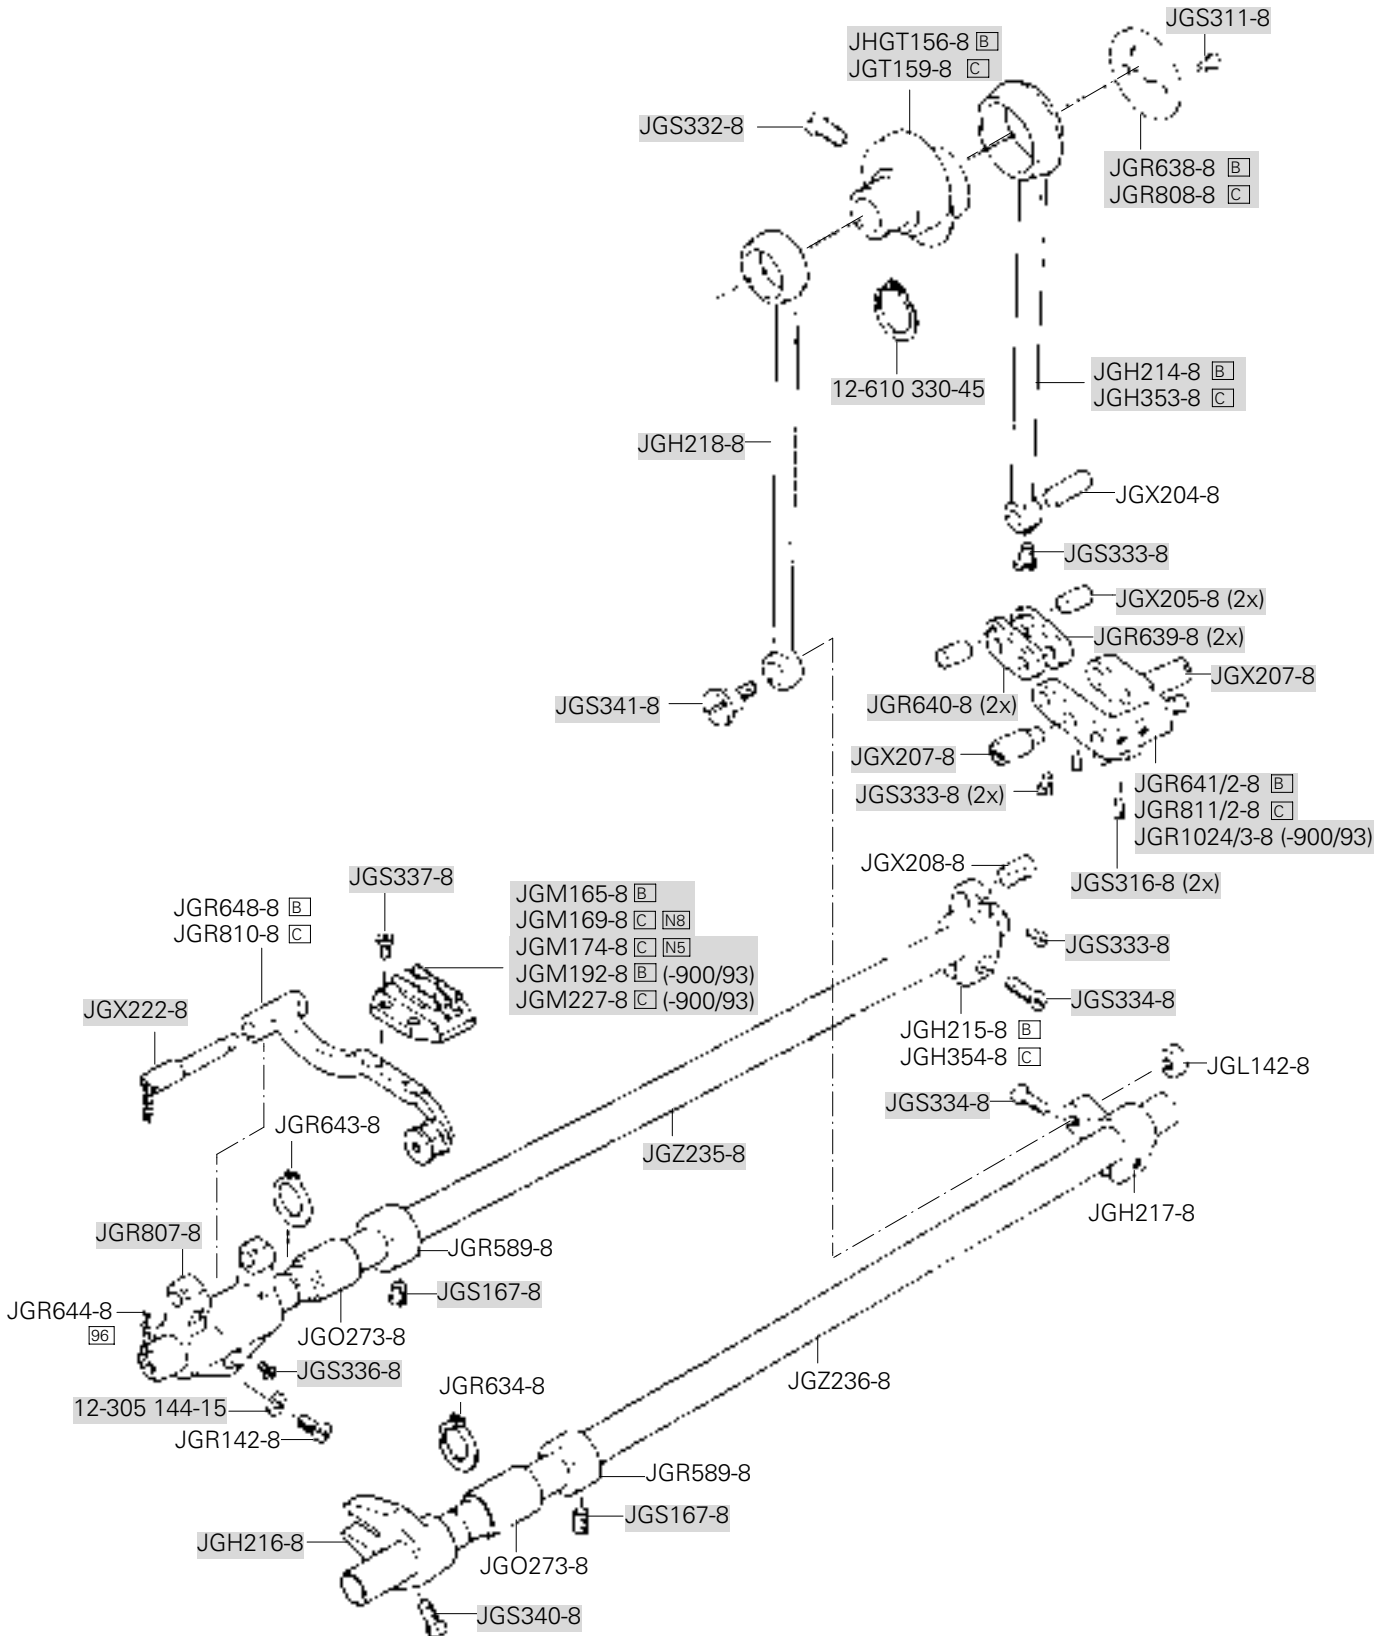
JGS311-8
JHGT156-8 B
JGT159-8 C
JGS332-8
JGR638-8 B
JGR808-8 C
12-610 330-45
JGH214-8 B
JGH353-8 C
JGH218-8
JGX204-8
JGS333-8
JGX205-8 (2x)
JGR639-8 (2x)
JGX207-8
JGS341-8
JGR640-8 (2x)
JGX207-8
JGR641/2-8 B
JGS333-8 (2x)
JGR811/2-8 C
JGR1024/3-8 (-900/93)
JGS316-8 (2x)
JGX208-8
JGS337-8
JGM165-8 B
JGR648-8 B
JGR810-8 C
JGM169-8 C N8
JGM174-8 C N5
JGM192-8 B (-900/93)
JGM227-8 C (-900/93)
JGS333-8
JGS334-8
JGX222-8
JGH215-8 B
JGH354-8 C
JGL142-8
JGS334-8
JGR643-8
JGZ235-8
JGH217-8
JGR807-8
JGR589-8
JGS167-8
JGR644-8
96
JGO273-8
JGS336-8
JGZ236-8
JGR634-8
12-305 144-15
JGR142-8
JGR589-8
JGS167-8
JGH216-8
JGO273-8
JGS340-8